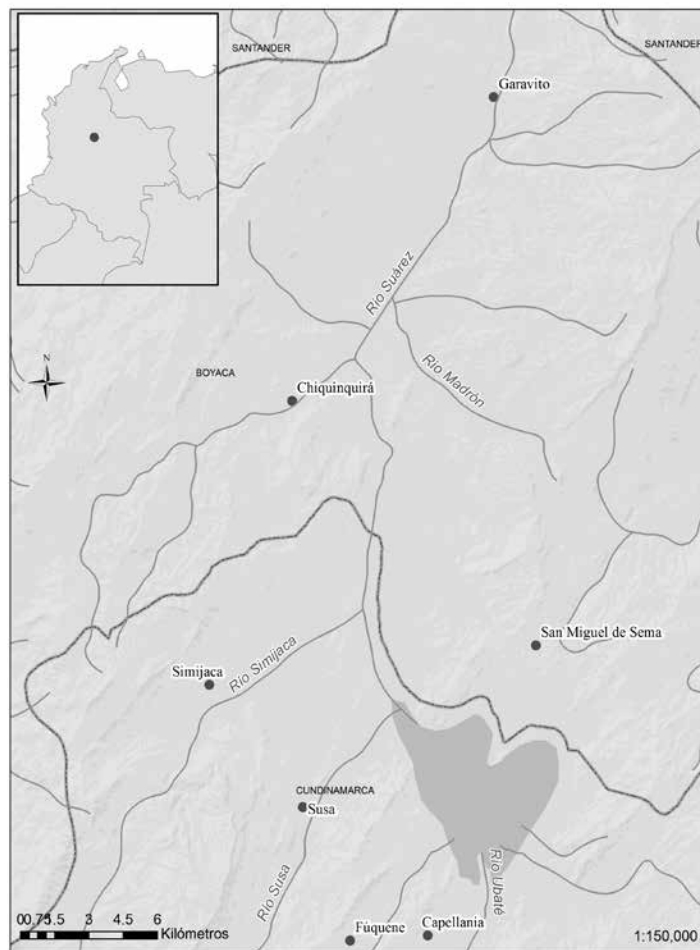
SANTANDER
SANTANDER
Garavito
Río Suárez
N
BOYACA
Chiquinquirá
Río Madrón
San Miguel de Sema
Simijaca
Río Simijaca
CUNDINAMARCA
Susa
Río Susa
Río Ubaté
0 0.75 1.5 3 4.5 6 Kilómetros
Fúquene
Capellania
1:150,000